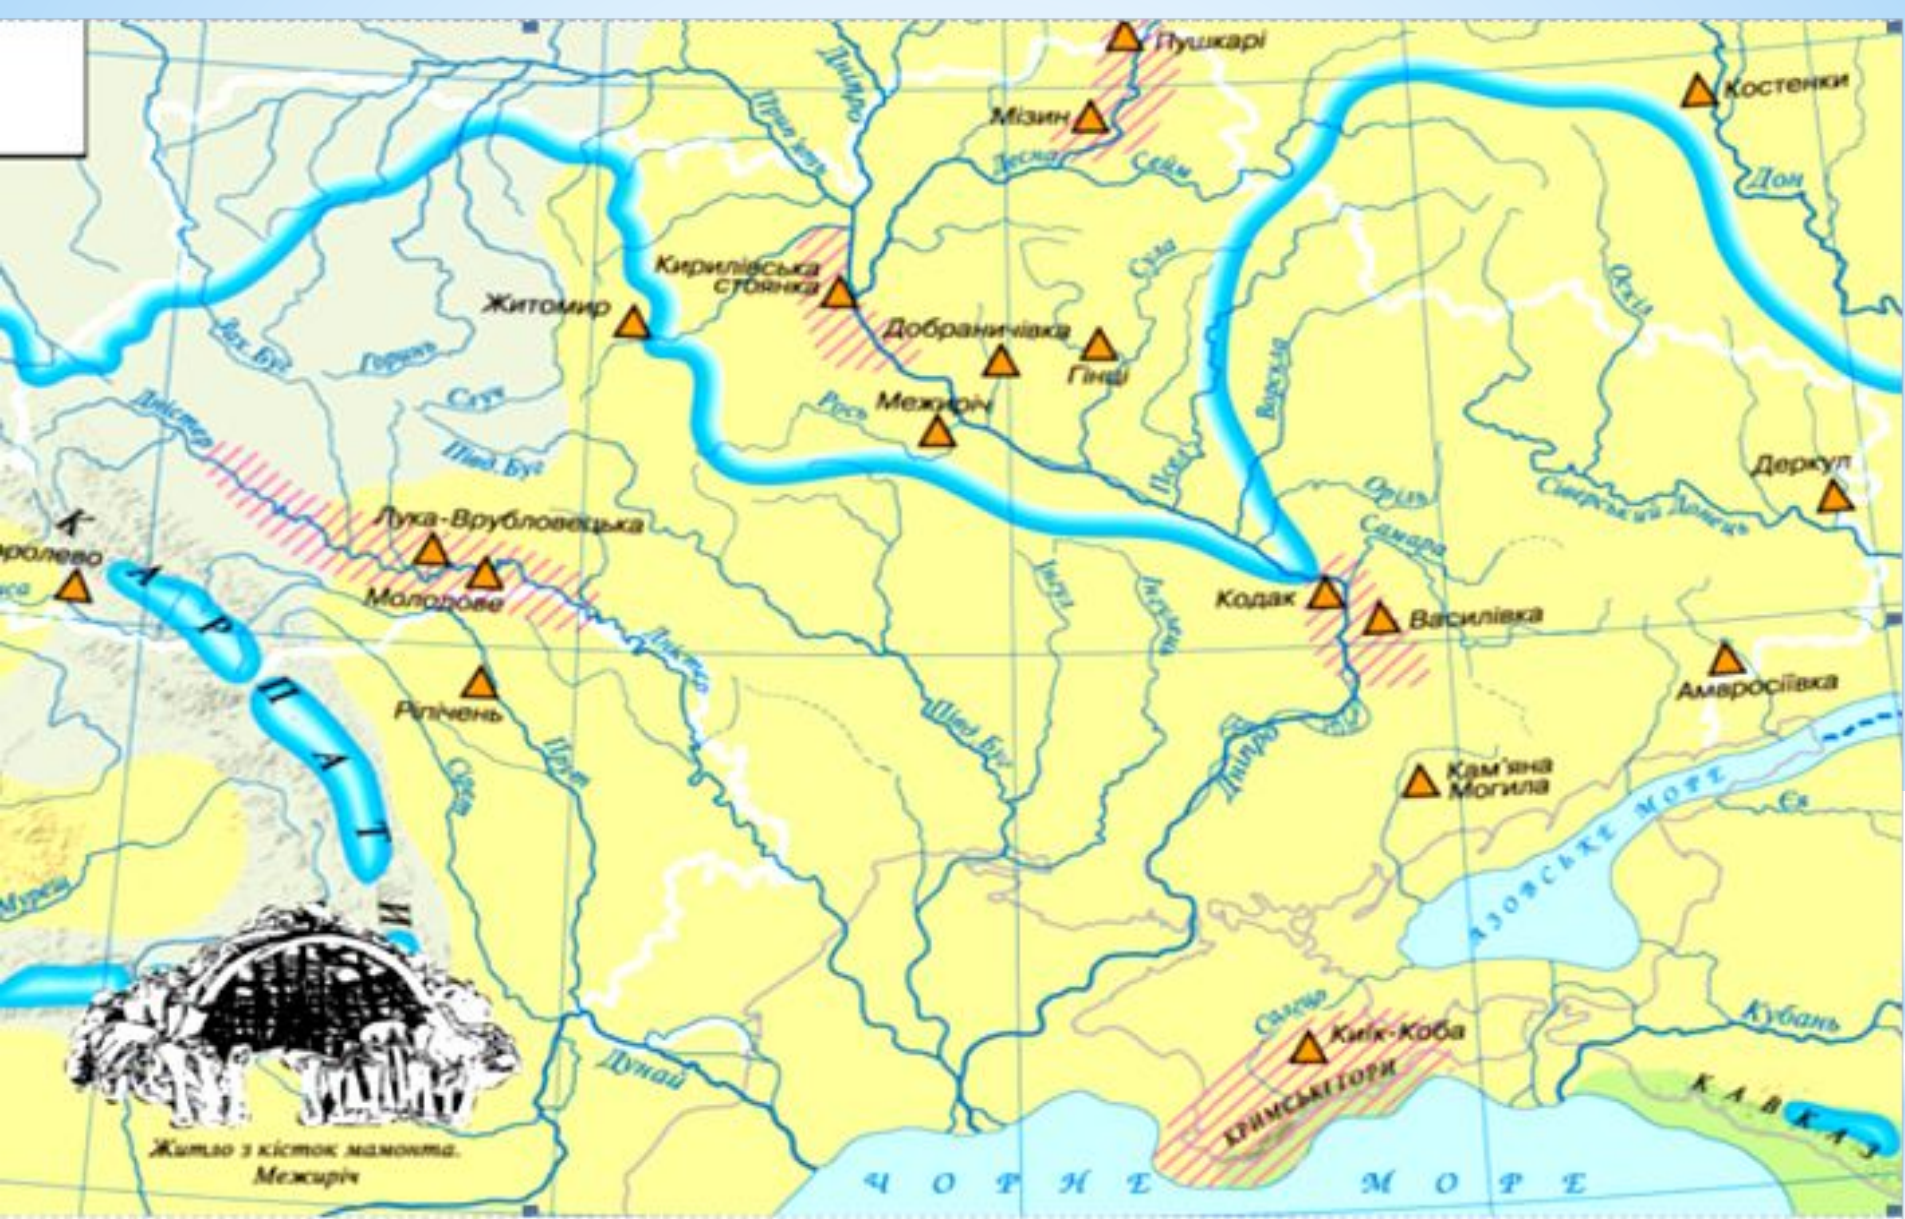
Пушкарі
Мізин
Костенки
Дніпро
Прип'ять
Десна
Сейм
Дон
Кирилівська стоянка
Житомир
Добраничівка
Гінці
Сула
Оскіл
Зах. Буг
Горинь
Случ
Рось
Межиріч
Псел
Ворскла
Дністер
Півд. Буг
Деркул
Оріль
Сіверський Донець
Самара
К
Королево
Лука-Врублівецька
Молодове
Кодак
Василівка
Інгул
Інгулець
Дністер
А
Р
П
А
Т
И
Рипічень
Прут
Сірет
Півд. Буг
Амвросіївка
Дніпро
Кам'яна Могила
Азовське море
Єя
Муреш
Салгир
Киїк-Коба
Кримські гори
Кубань
Дунай
Кавказ
Житло з кісток мамонта. Межиріч
Чорне море